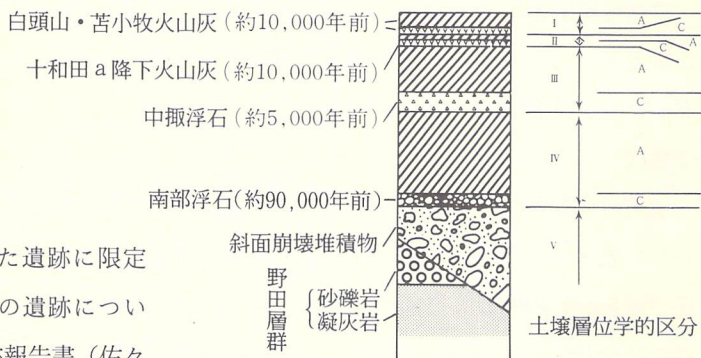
白頭山・苫小牧火山灰（約10,000年前）
十和田ａ降下火山灰（約10,000年前）
中掫浮石（約5,000年前）
南部浮石（約90,000年前）
斜面崩壊堆積物
野田層群
砂礫岩
凝灰岩

Ⅰ
Ⅱ
Ⅲ
Ⅳ
Ⅴ
A
C
C
A
A
C
A
C

土壌層位学的区分

た遺跡に限定
の遺跡につい
報告書（佐々